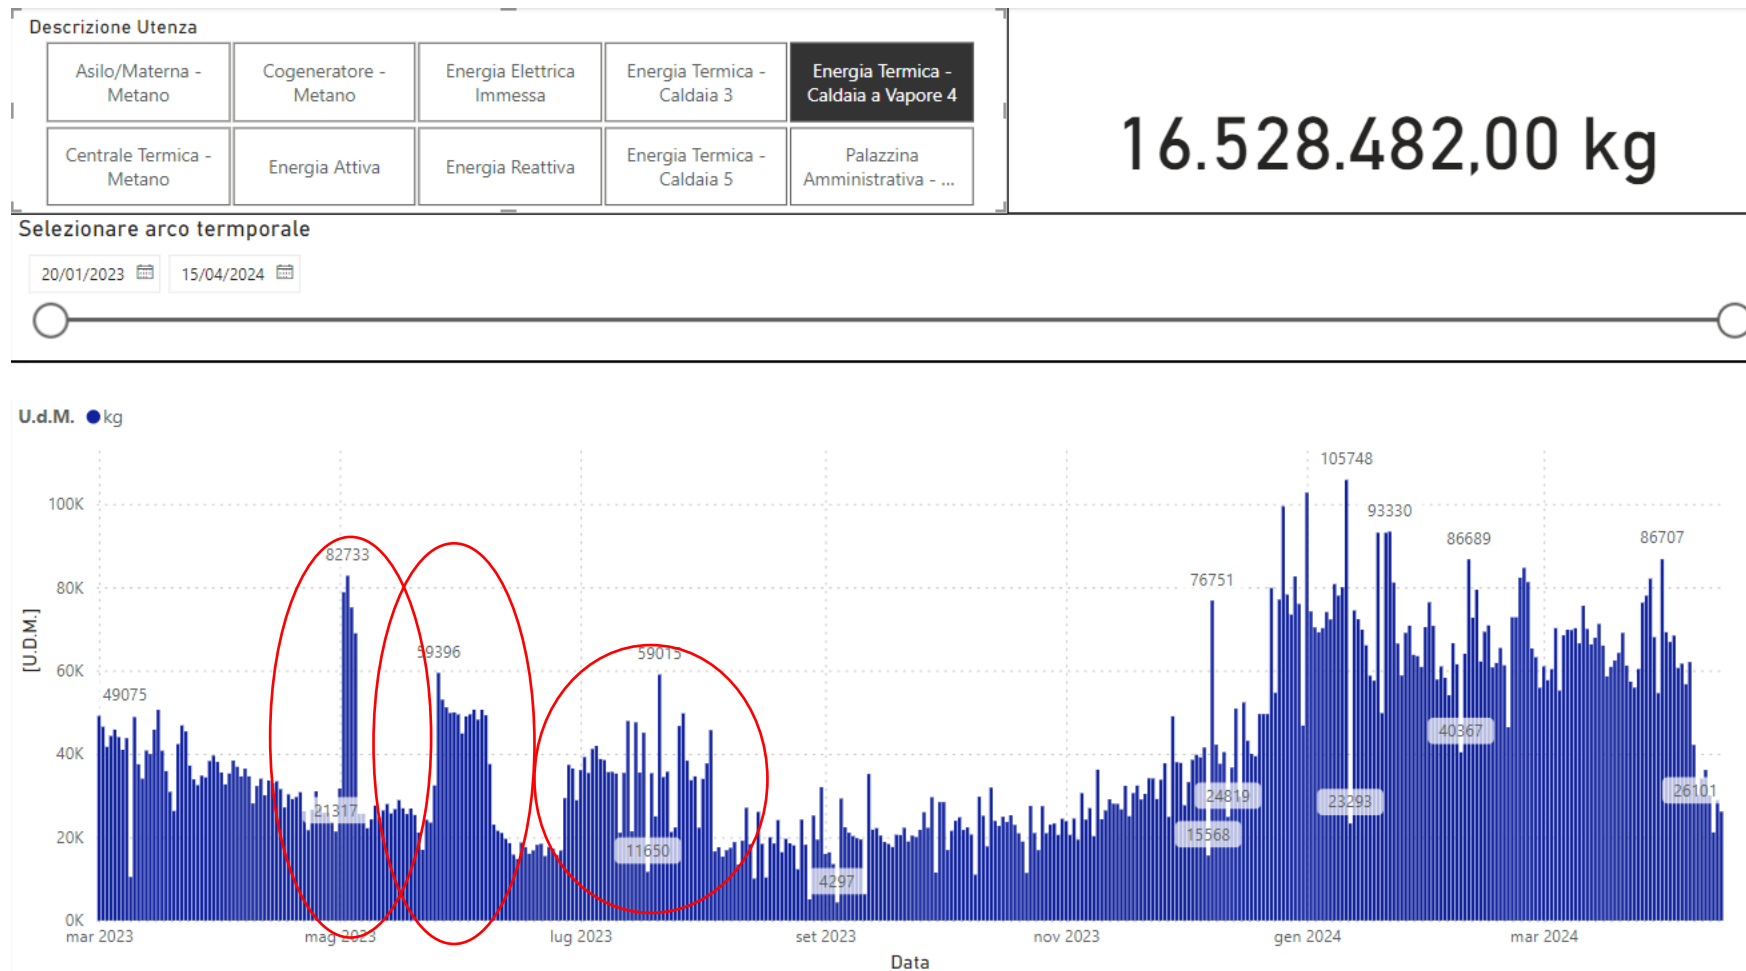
Descrizione Utenza

Asilo/Materna - Metano
Cogeneratore - Metano
Energia Elettrica Immessa
Energia Termica - Caldaia 3
Energia Termica - Caldaia a Vapore 4
Centrale Termica - Metano
Energia Attiva
Energia Reattiva
Energia Termica - Caldaia 5
Palazzina Amministrativa - ...

16.528.482,00 kg

Selezionare arco termporale

20/01/2023
15/04/2024

U.d.M. kg

100K
80K
60K
40K
20K
0K

[U.D.M.]

49075
82733
21317
59396
59015
11650
4297
76751
24819
15568
105748
93330
23293
86689
40367
86707
26101

mar 2023
mag 2023
lug 2023
set 2023
nov 2023
gen 2024
mar 2024

Data